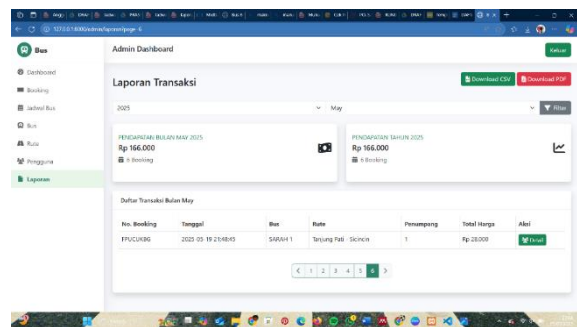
127.0.0.1:8000/admin/laporan?page=6

Bus

Dashboard
Booking
Jadwal Bus
Bus
Rute
Pengguna
Laporan

Admin Dashboard

Keluar

Laporan Transaksi

Download CSV
Download PDF

2025
May
Filter

PENDAPATAN BULAN MAY 2025
Rp 166.000
6 Booking

PENDAPATAN TAHUN 2025
Rp 166.000
6 Booking

Daftar Transaksi Bulan May

| No. Booking | Tanggal | Bus | Rute | Penumpang | Total Harga | Aksi |
|---|---|---|---|---|---|---|
| FPUCUKBG | 2025-05-18 23:48:43 | SARAH 1 | Tanjung Pati - Sicincin | 1 | Rp 28.000 | Detail |

‹ 1 2 3 4 5 6 ›